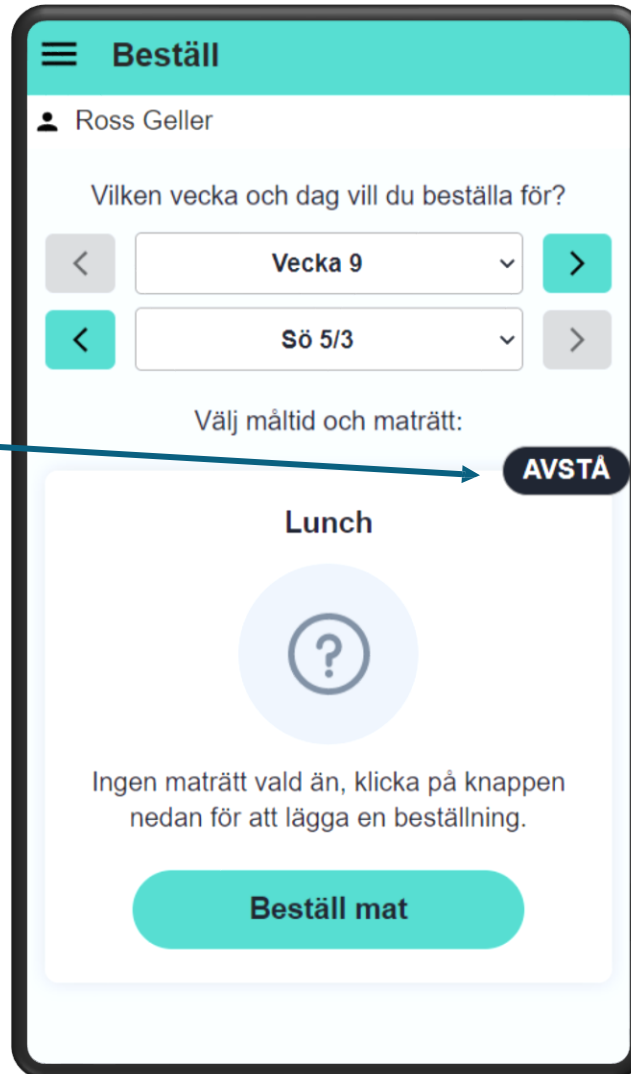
Beställ

Ross Geller

Vilken vecka och dag vill du beställa för?

Vecka 9

Sö 5/3

Välj måltid och maträtt:

AVSTÅ

Lunch

?

Ingen maträtt vald än, klicka på knappen nedan för att lägga en beställning.

Beställ mat